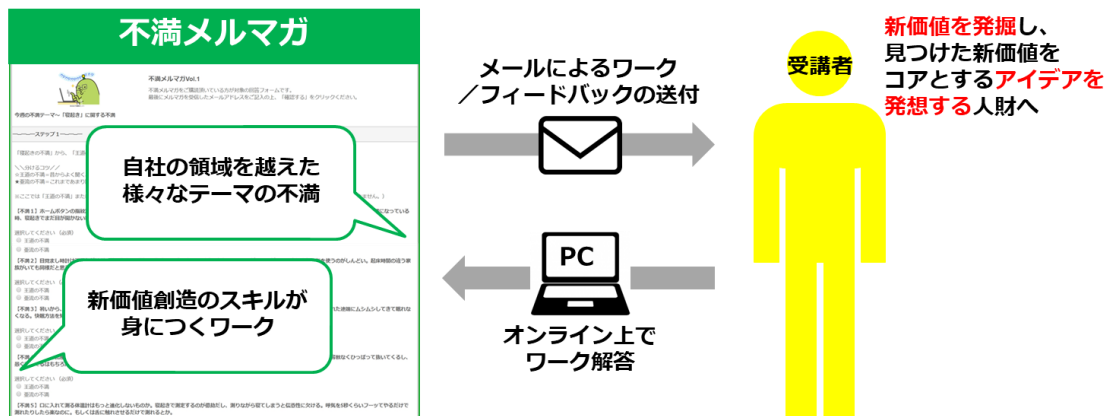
不満メルマガ

不満メルマガVol.1

今週の不満テーマ～「目覚まし」に関する不満

―――ステップ１―――

自社の領域を越えた様々なテーマの不満

新価値創造のスキルが身につくワーク

メールによるワーク／フィードバックの送付

PC

オンライン上でワーク解答

受講者

新価値を発掘し、見つけた新価値をコアとするアイデアを発想する人財へ